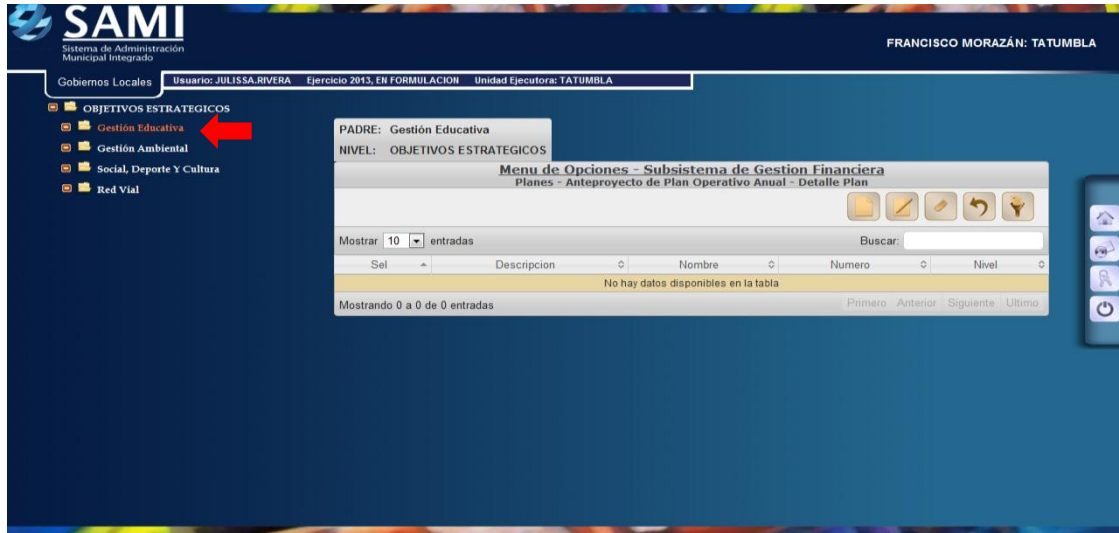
SAMI
Sistema de Administración Municipal Integrado

FRANCISCO MORAZÁN: TATUMBLA

Gobiernos Locales   Usuario: JULISSA.RIVERA   Ejercicio 2013, EN FORMULACION   Unidad Ejecutora: TATUMBLA

OBJETIVOS ESTRATEGICOS
Gestión Educativa
Gestión Ambiental
Social, Deporte Y Cultura
Red Vial

PADRE: Gestión Educativa
NIVEL: OBJETIVOS ESTRATEGICOS

Menu de Opciones - Subsistema de Gestion Financiera
Planes - Anteproyecto de Plan Operativo Anual - Detalle Plan

Mostrar 10 entradas   Buscar:

| Sel | Descripcion | Nombre | Numero | Nivel |
|---|---|---|---|---|
| No hay datos disponibles en la tabla | | | | |

Mostrando 0 a 0 de 0 entradas   Primero Anterior Siguiente Ultimo